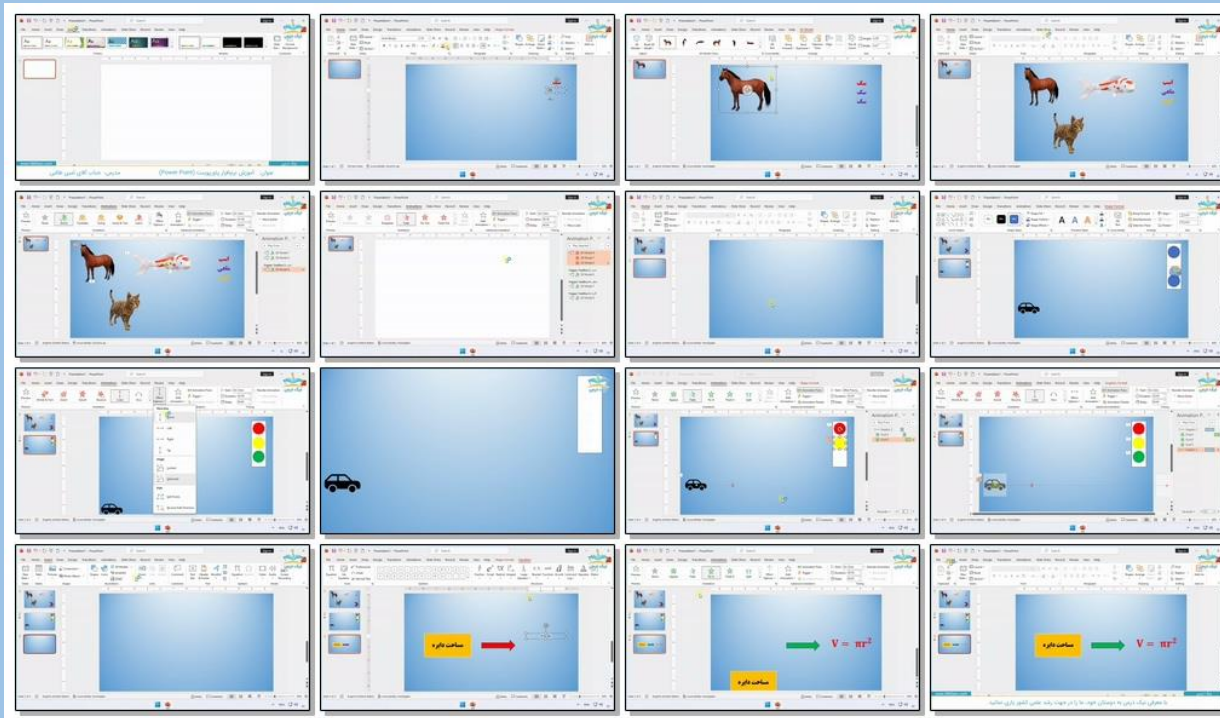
عنوان: آموزش نرم‌افزار پاورپوینت (Power Point) مدرس: جناب آقای امیری طالبی

Animation P

Animation P

Animation P

ساحت دایره

ساحت دایره

$V = \pi r^2$

ساحت دایره

$V = \pi r^2$

با معرفی نیک درس به دوستان خود، ما را در جهت رشد علمی کشور یاری نمایید.